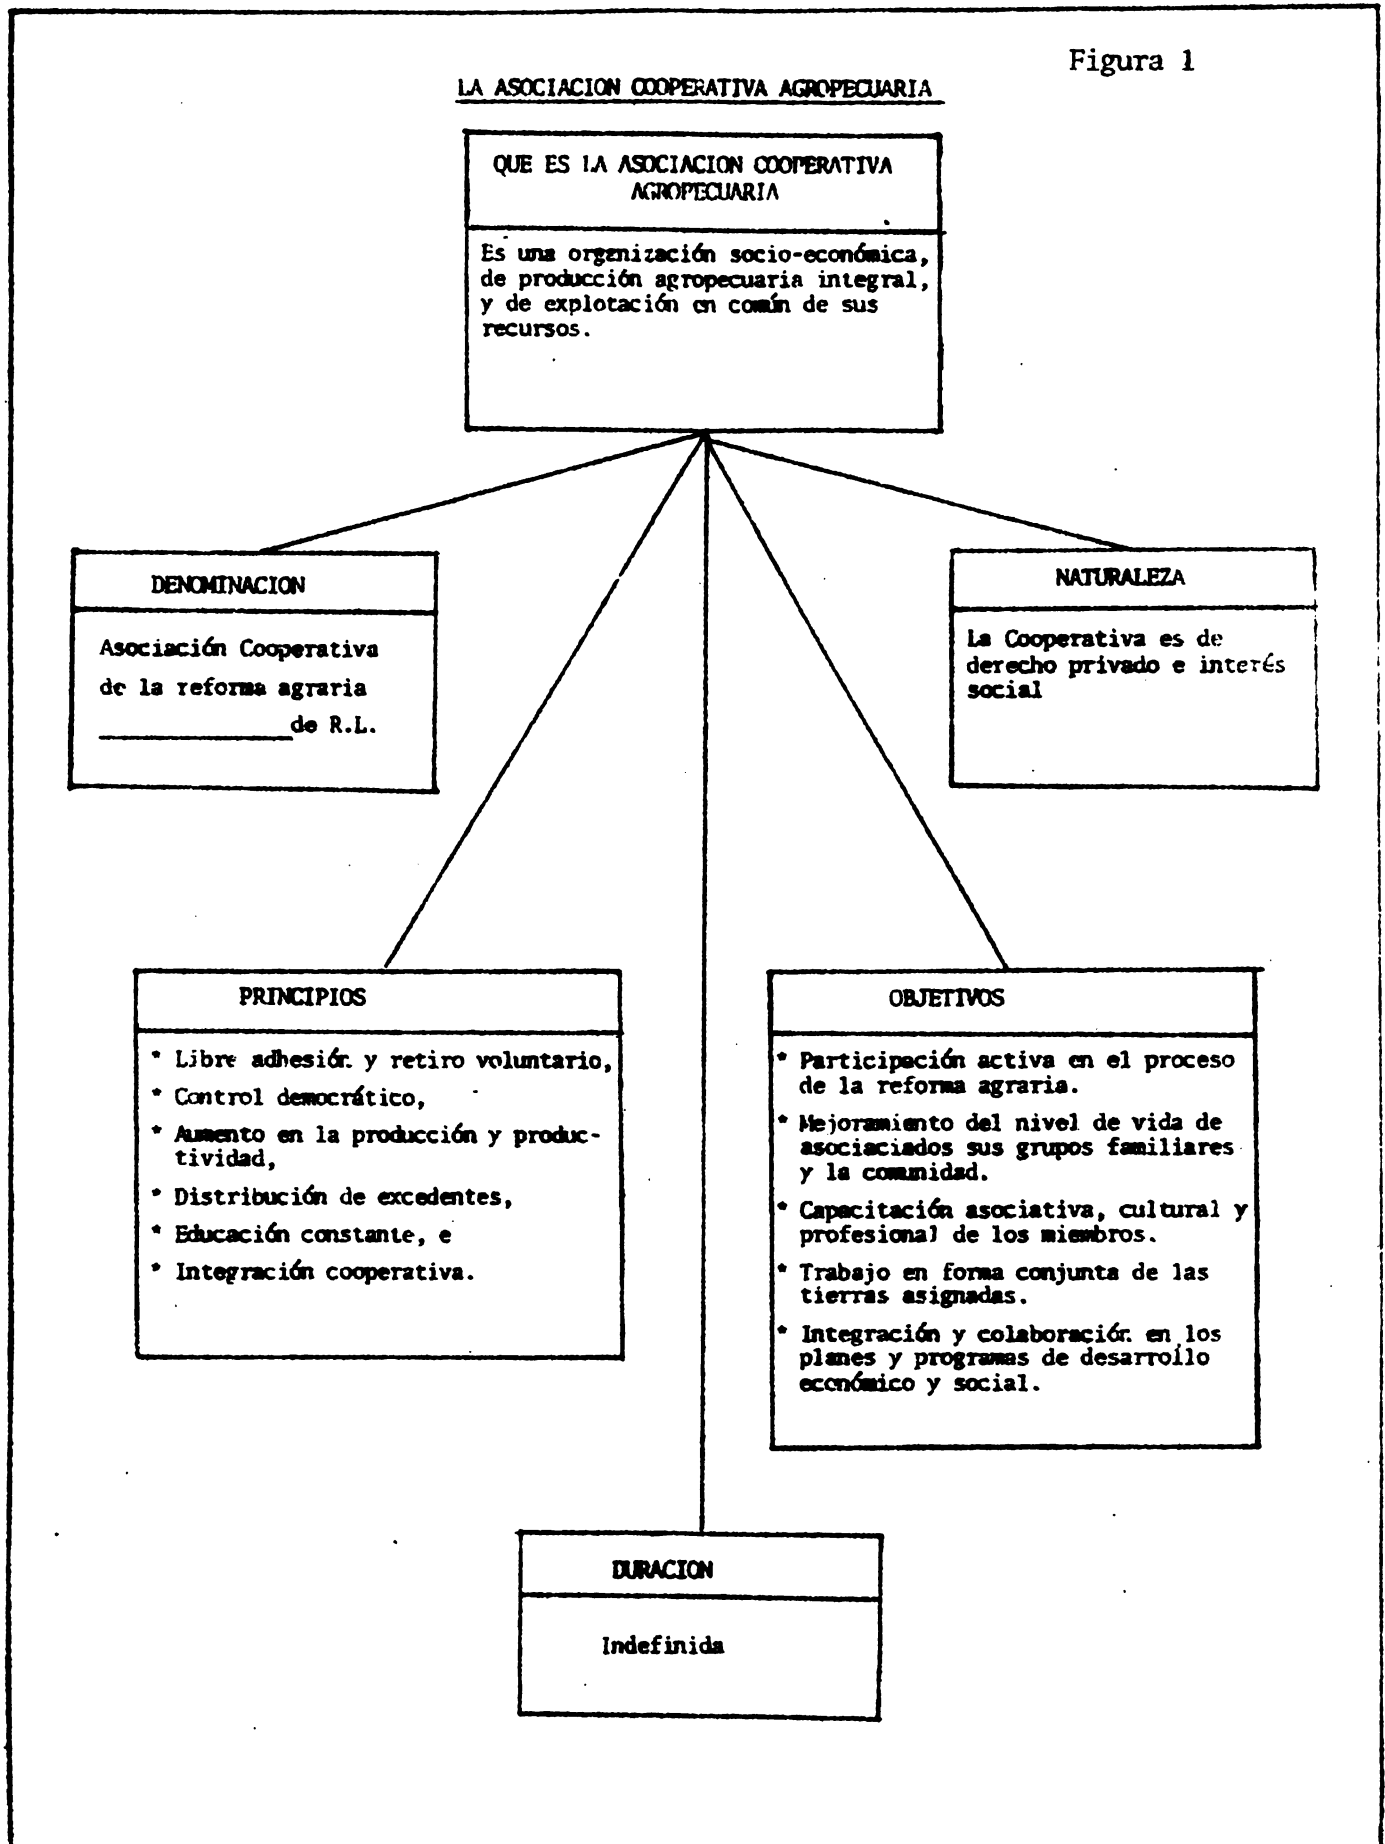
Figura 1

LA ASOCIACION COOPERATIVA AGROPECUARIA

QUE ES LA ASOCIACION COOPERATIVA AGROPECUARIA

Es una organización socio-económica, de producción agropecuaria integral, y de explotación en común de sus recursos.

DENOMINACION

Asociación Cooperativa de la reforma agraria ______________de R.L.

NATURALEZA

La Cooperativa es de derecho privado e interés social

PRINCIPIOS

* Libre adhesión y retiro voluntario,
* Control democrático,
* Aumento en la producción y productividad,
* Distribución de excedentes,
* Educación constante, e
* Integración cooperativa.

OBJETIVOS

* Participación activa en el proceso de la reforma agraria.
* Mejoramiento del nivel de vida de asociados sus grupos familiares y la comunidad.
* Capacitación asociativa, cultural y profesional de los miembros.
* Trabajo en forma conjunta de las tierras asignadas.
* Integración y colaboración en los planes y programas de desarrollo económico y social.

DURACION

Indefinida